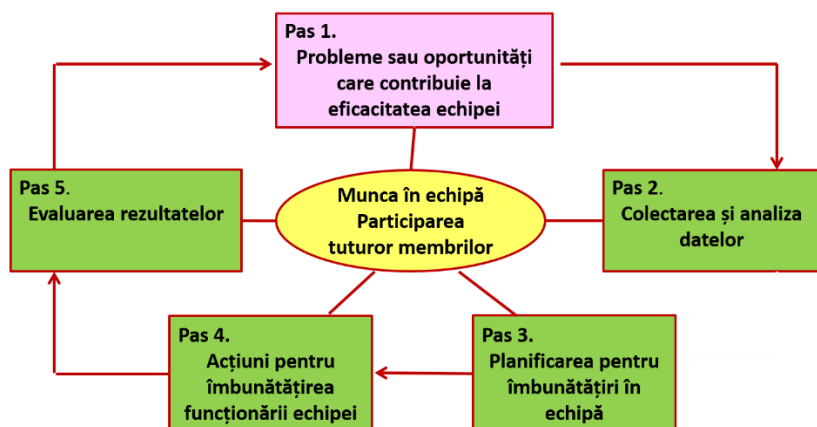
Pas 1.
Probleme sau oportunități care contribuie la eficacitatea echipei

Pas 5.
Evaluarea rezultatelor

Munca în echipă
Participarea tuturor membrilor

Pas 2.
Colectarea și analiza datelor

Pas 4.
Acțiuni pentru îmbunătățirea funcționării echipei

Pas 3.
Planificarea pentru îmbunătățiri în echipă